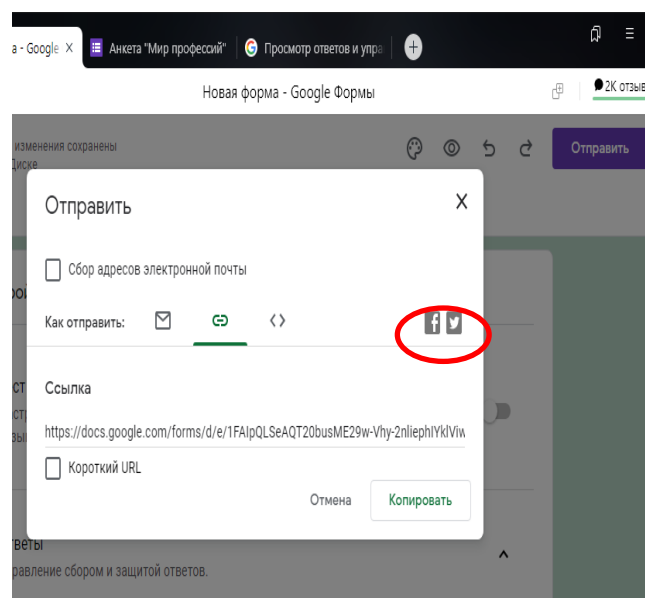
а - Google ✕ Анкета "Мир профессий" ✕ Просмотр ответов и упра

Новая форма - Google Формы

2K отзыв

изменения сохранены
Диске

Отправить

Отправить ✕

Сбор адресов электронной почты

Как отправить:

Ссылка

https://docs.google.com/forms/d/e/1FAIpQLSeAQT20busME29w-Vhy-2nliephIYklViw

Короткий URL

Отмена Копировать

веты
правление сбором и защитой ответов.